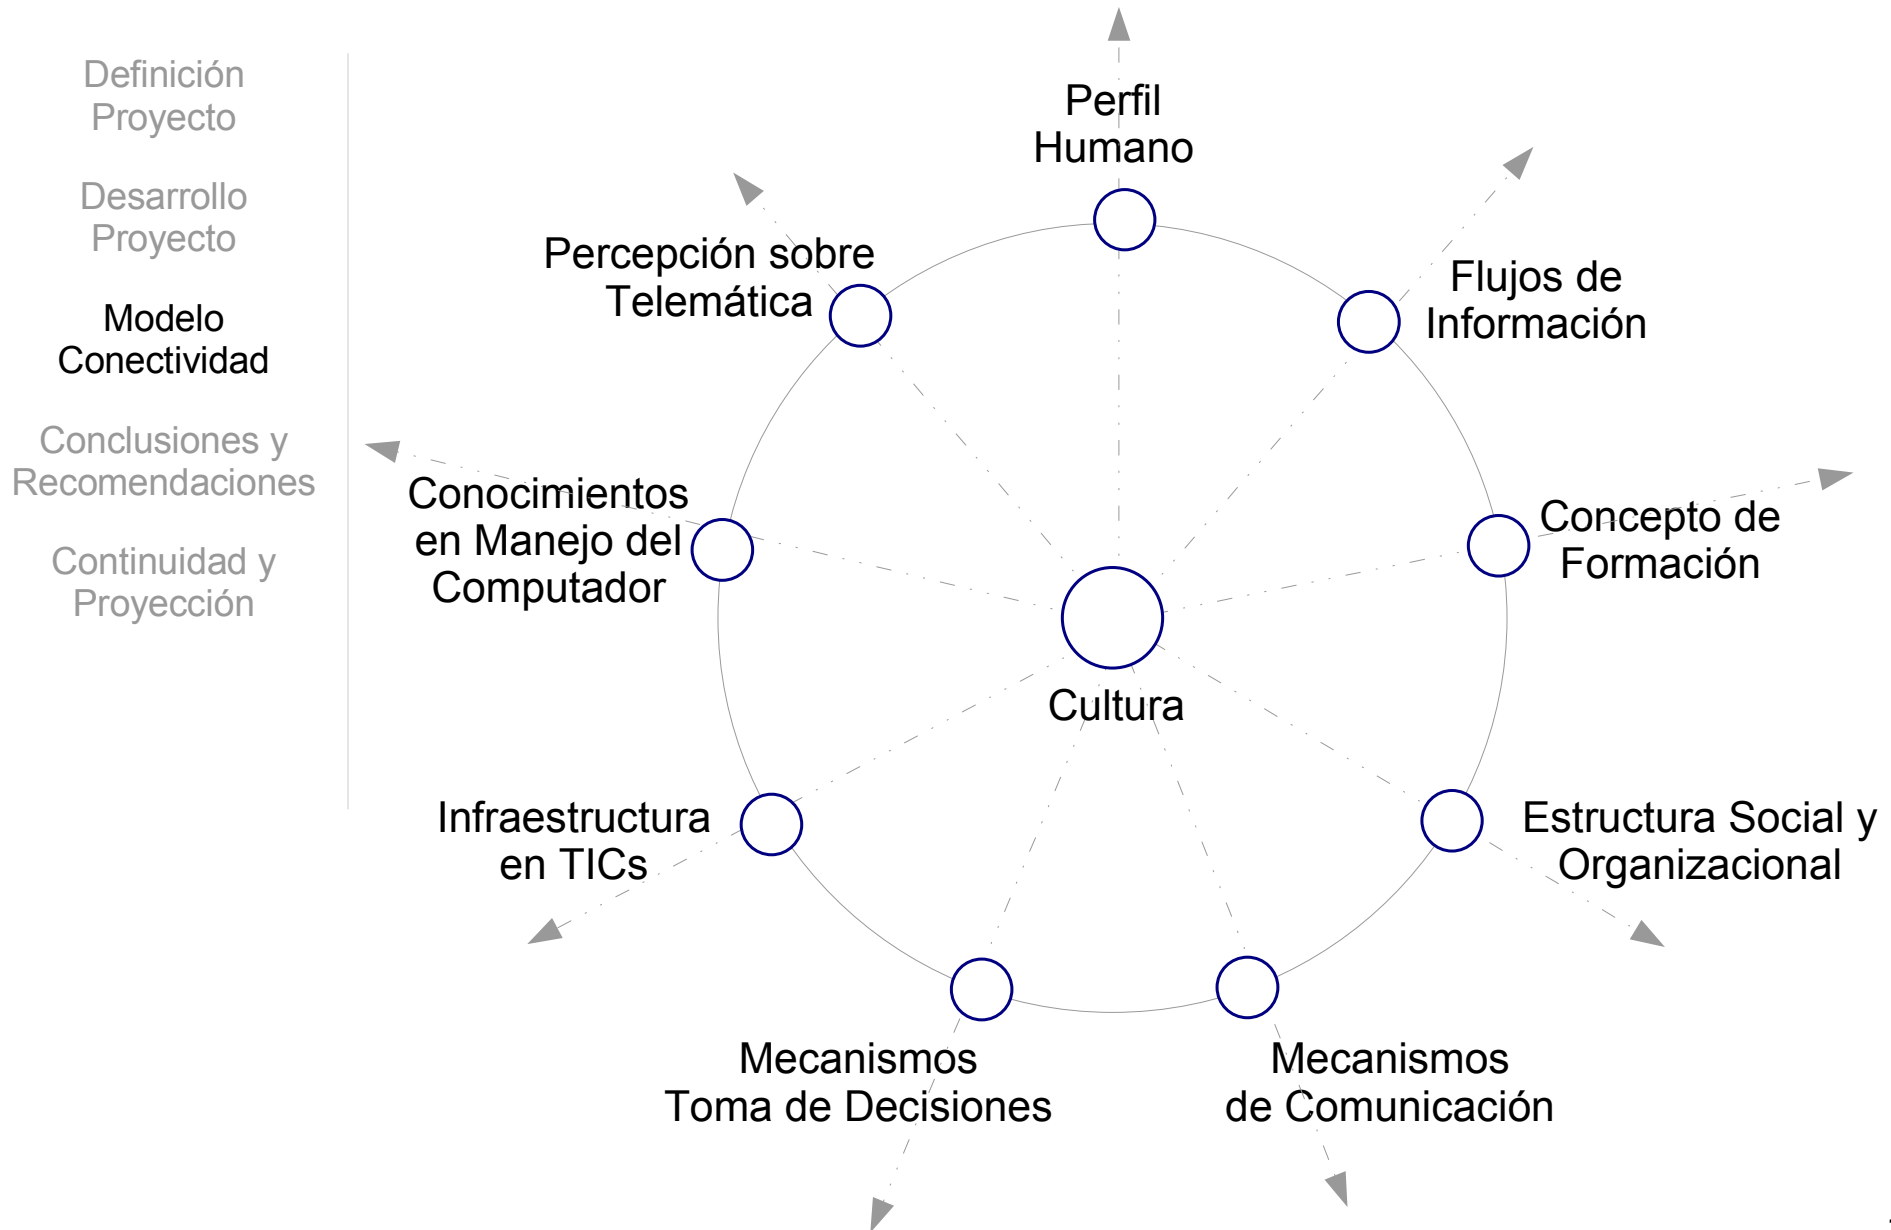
Definición Proyecto

Desarrollo Proyecto

Modelo Conectividad

Conclusiones y Recomendaciones

Continuidad y Proyección

Perfil Humano

Percepción sobre Telemática

Flujos de Información

Conocimientos en Manejo del Computador

Concepto de Formación

Cultura

Infraestructura en TICs

Estructura Social y Organizacional

Mecanismos Toma de Decisiones

Mecanismos de Comunicación